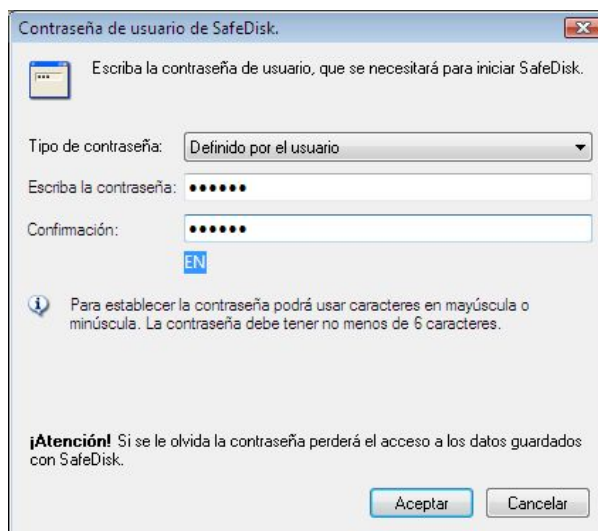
Contraseña de usuario de SafeDisk.

Escriba la contraseña de usuario, que se necesitará para iniciar SafeDisk.

Tipo de contraseña: Definido por el usuario

Escriba la contraseña: ••••••

Confirmación: ••••••

EN

Para establecer la contraseña podrá usar caracteres en mayúscula o minúscula. La contraseña debe tener no menos de 6 caracteres.

¡Atención! Si se le olvida la contraseña perderá el acceso a los datos guardados con SafeDisk.

Aceptar Cancelar